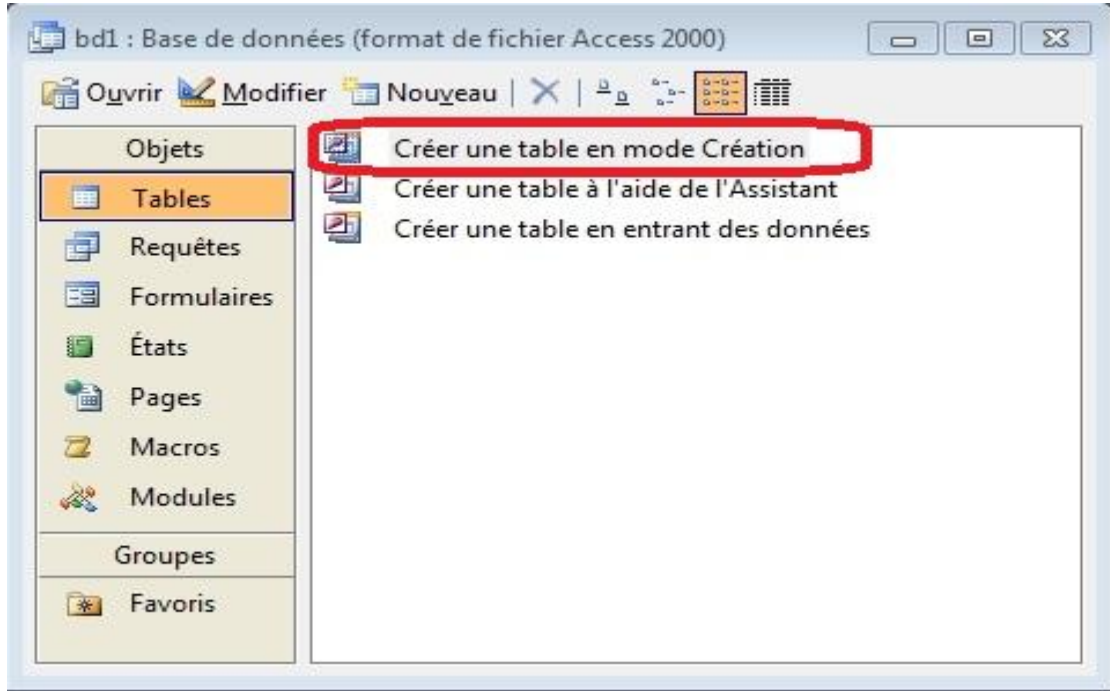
bd1 : Base de données (format de fichier Access 2000)

Ouvrir Modifier Nouveau

Objets
Tables
Requêtes
Formulaires
États
Pages
Macros
Modules
Groupes
Favoris

Créer une table en mode Création
Créer une table à l'aide de l'Assistant
Créer une table en entrant des données